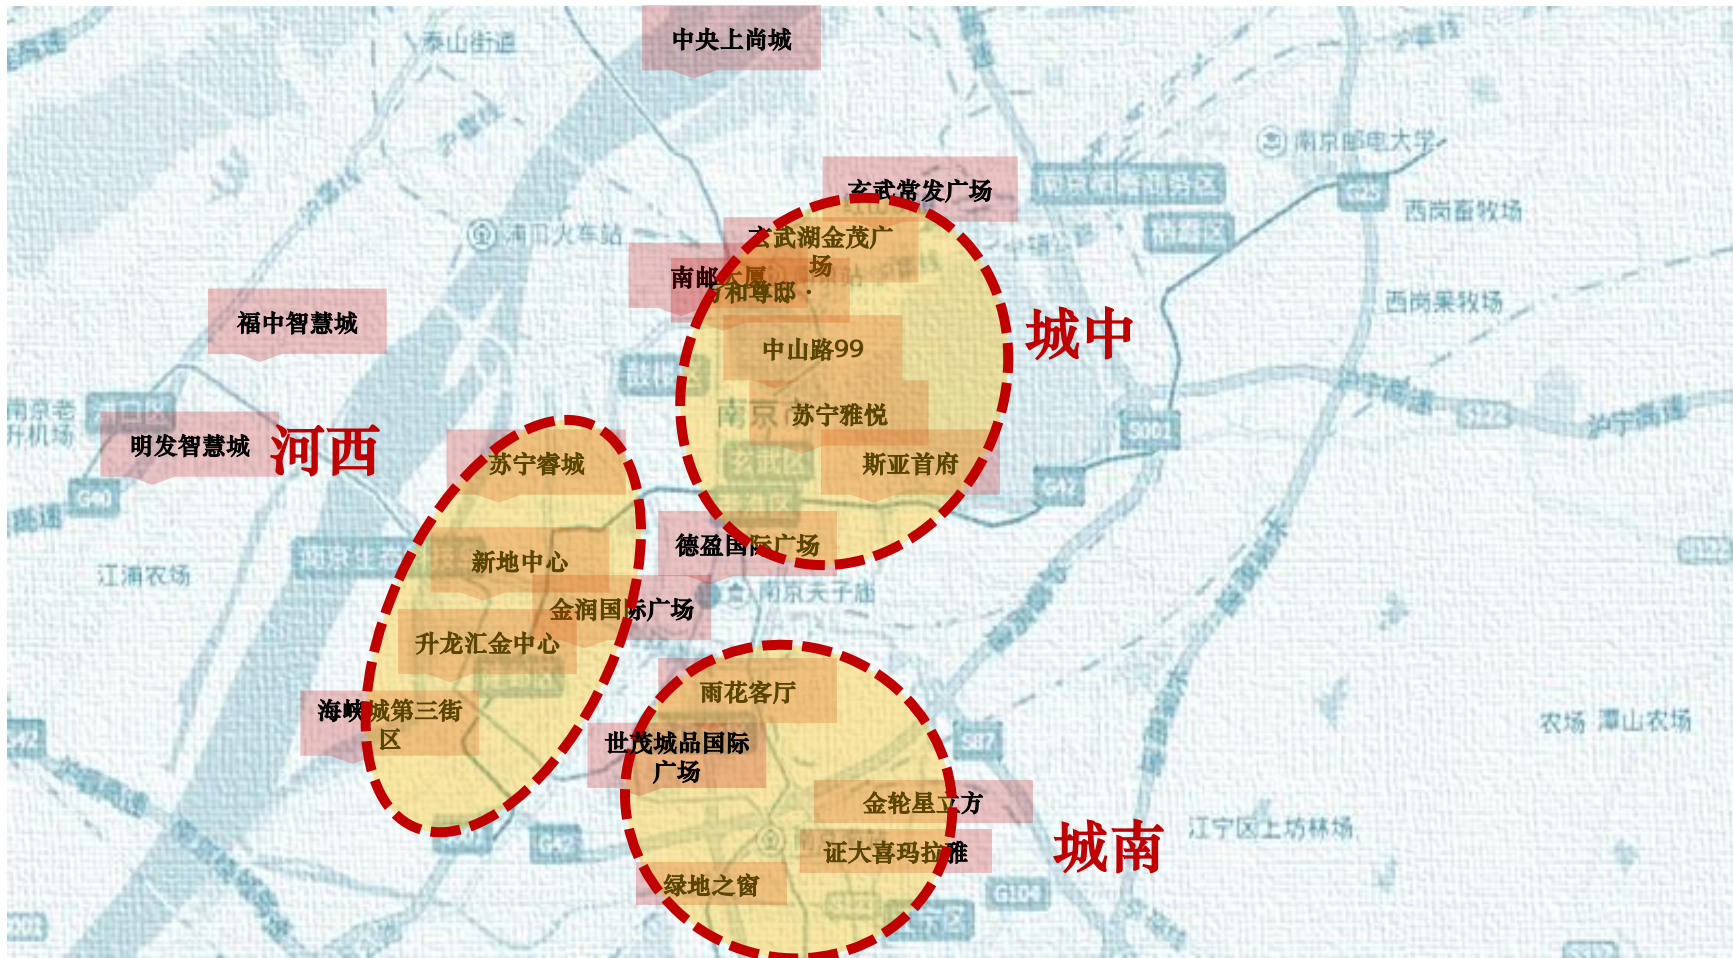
中央上尚城

玄武常发广场

玄武湖金茂广场

南邮大厦

方和尊邸

福中智慧城

中山路99

城中

苏宁雅悦

明发智慧城

河西

苏宁睿城

斯亚首府

新地中心

德盈国际广场

金润国际广场

升龙汇金中心

雨花客厅

海峡城第三街区

世茂城品国际广场

金轮星立方

证大喜玛拉雅

城南

绿地之窗

泰山街道

南京邮电大学

西岗畜牧场

西岗果牧场

浦口火车站

江浦农场

南京夫子庙

农场

汤山农场

江宁区上坊林场

南京老牛机场